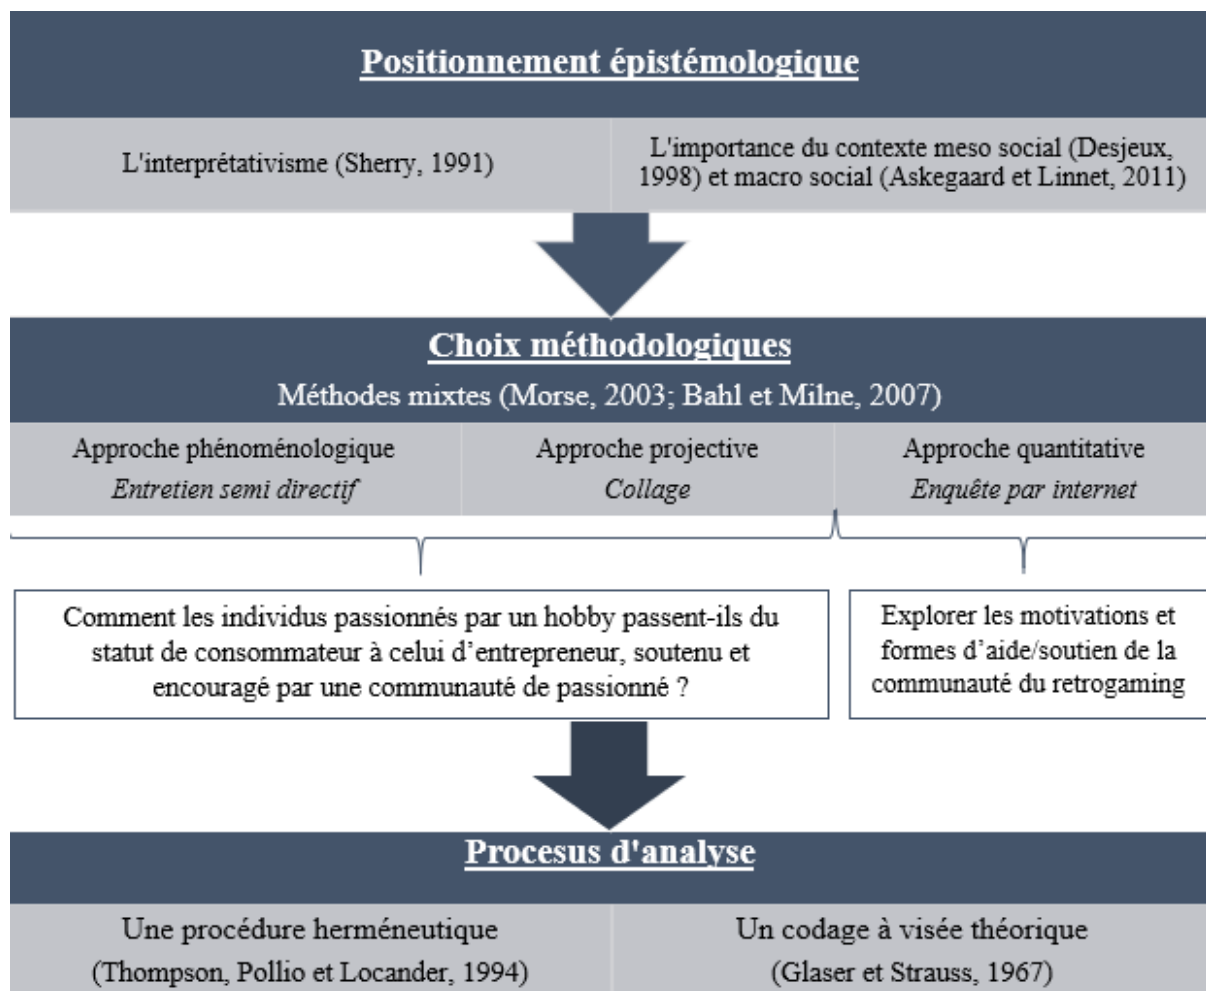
Positionnement épistémologique

L'interprétativisme (Sherry, 1991)

L'importance du contexte meso social (Desjeux, 1998) et macro social (Askegaard et Linnet, 2011)

Choix méthodologiques

Méthodes mixtes (Morse, 2003; Bahl et Milne, 2007)

Approche phénoménologique
*Entretien semi directif*

Approche projective
*Collage*

Approche quantitative
*Enquête par internet*

Comment les individus passionnés par un hobby passent-ils du statut de consommateur à celui d'entrepreneur, soutenu et encouragé par une communauté de passionné ?

Explorer les motivations et formes d'aide/soutien de la communauté du retrogaming

Procesus d'analyse

Une procédure herméneutique
(Thompson, Pollio et Locander, 1994)

Un codage à visée théorique
(Glaser et Strauss, 1967)